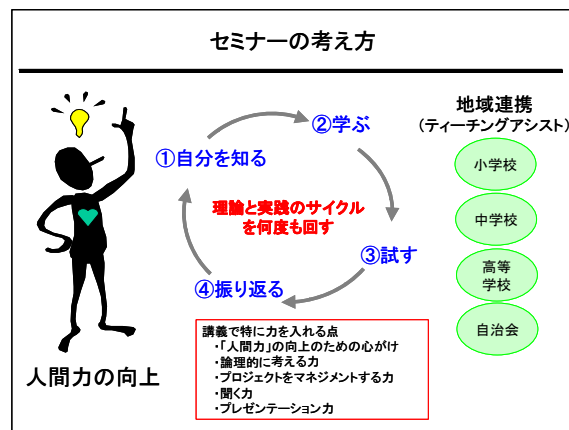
セミナーの考え方

①自分を知る

②学ぶ

理論と実践のサイクルを何度も回す

③試す

④振り返る

地域連携
（ティーチングアシスト）

小学校

中学校

高等学校

自治会

人間力の向上

講義で特に力を入れる点
・「人間力」の向上のための心がけ
・論理的に考える力
・プロジェクトをマネジメントする力
・聞く力
・プレゼンテーション力